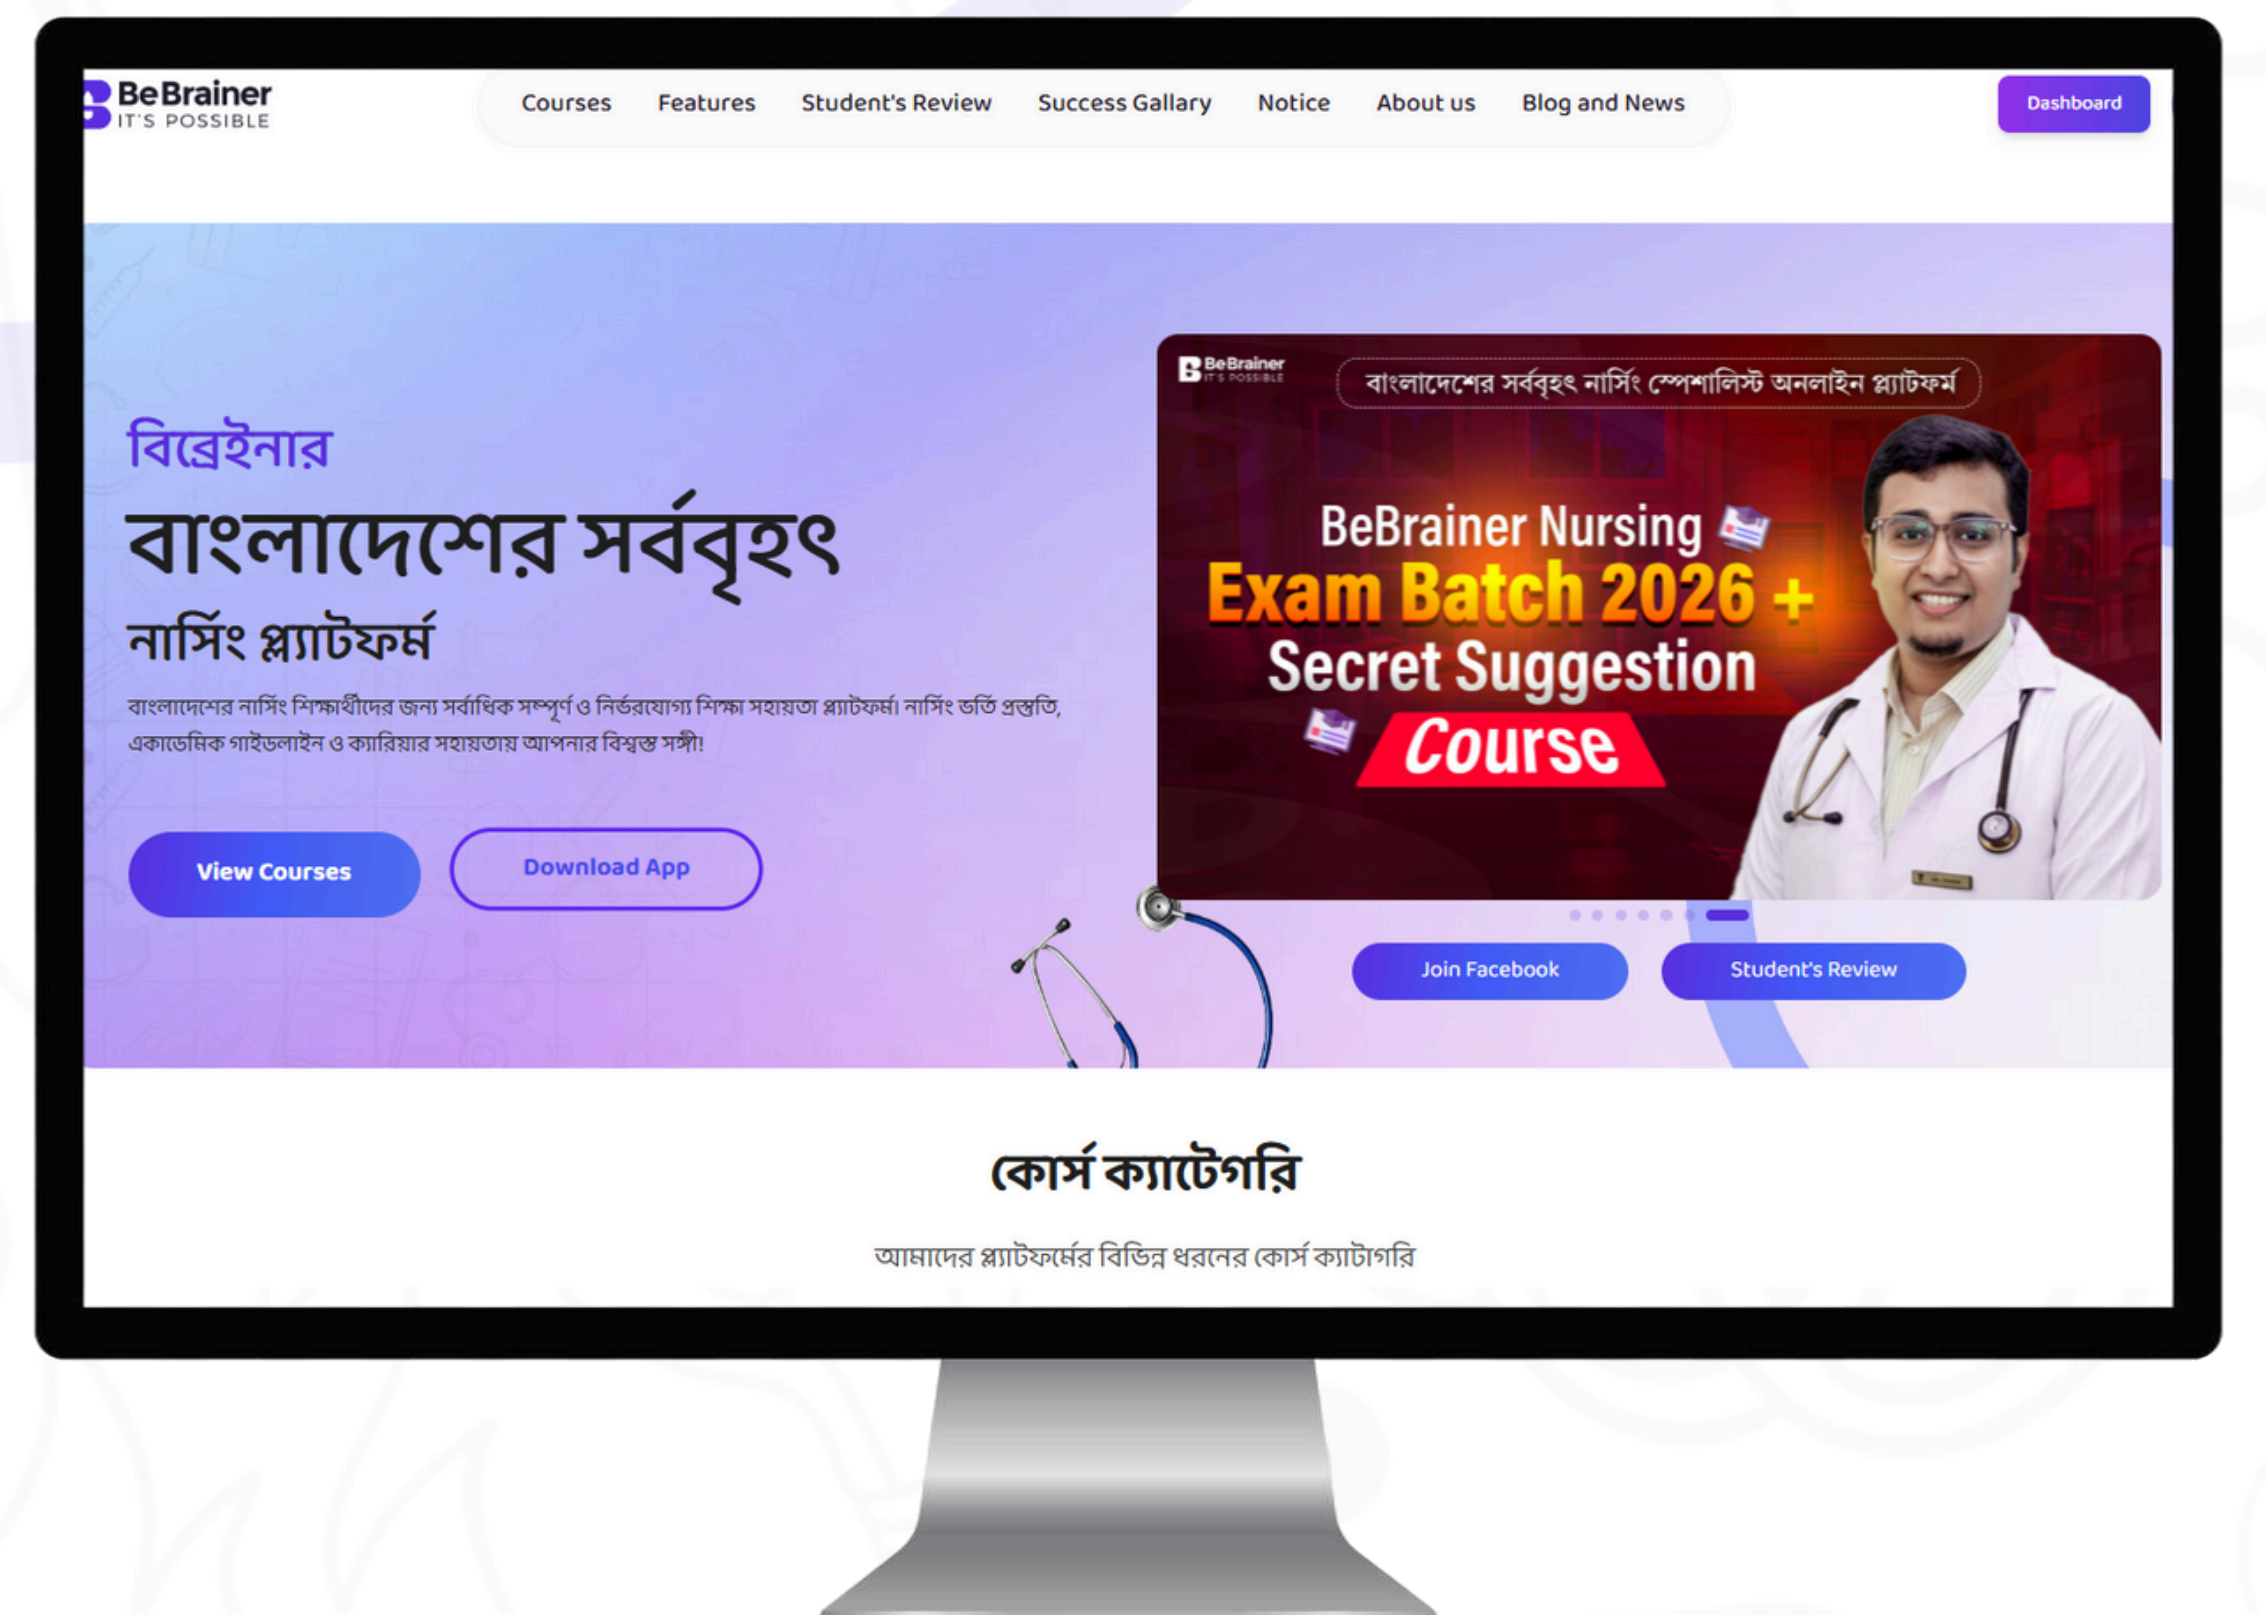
BeBrainer
IT'S POSSIBLE

Courses Features Student's Review Success Gallary Notice About us Blog and News

Dashboard

বিব্রেইনার
বাংলাদেশের সর্ববৃহৎ
নার্সিং প্ল্যাটফর্ম

বাংলাদেশের নার্সিং শিক্ষার্থীদের জন্য সর্বাধিক সম্পূর্ণ ও নির্ভরযোগ্য শিক্ষা সহায়তা প্ল্যাটফর্ম। নার্সিং ভর্তি প্রস্তুতি, একাডেমিক গাইডলাইন ও ক্যারিয়ার সহায়তায় আপনার বিশ্বস্ত সঙ্গী!

View Courses

Download App

BeBrainer
IT'S POSSIBLE

বাংলাদেশের সর্ববৃহৎ নার্সিং স্পেশালিস্ট অনলাইন প্ল্যাটফর্ম

BeBrainer Nursing
Exam Batch 2026 +
Secret Suggestion
Course

Join Facebook

Student's Review

কোর্স ক্যাটেগরি

আমাদের প্ল্যাটফর্মের বিভিন্ন ধরনের কোর্স ক্যাটাগরি